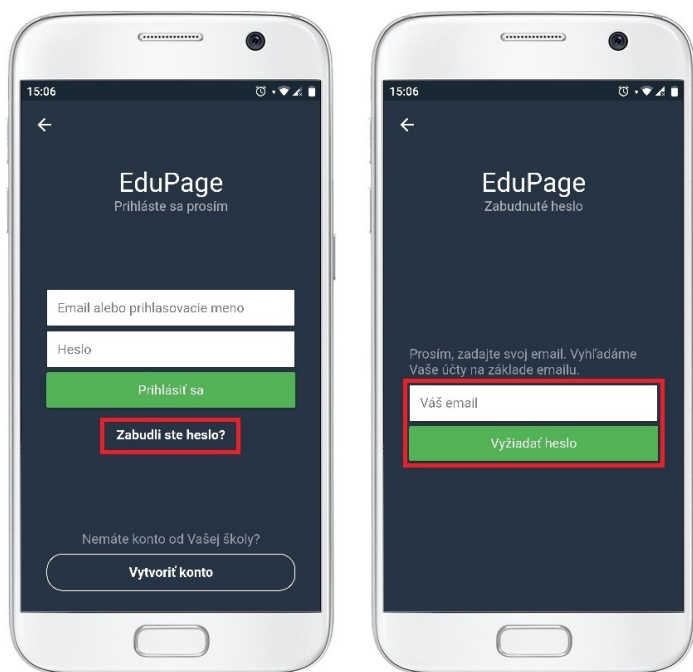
15:06

←

EduPage
Prihláste sa prosím

Email alebo prihlasovacie meno

Heslo

Prihlásiť sa

Zabudli ste heslo?

Nemáte konto od Vašej školy?

Vytvoriť konto

15:06

←

EduPage
Zabudnuté heslo

Prosím, zadajte svoj email. Vyhľadáme Vaše účty na základe emailu.

Váš email

Vyžiadať heslo